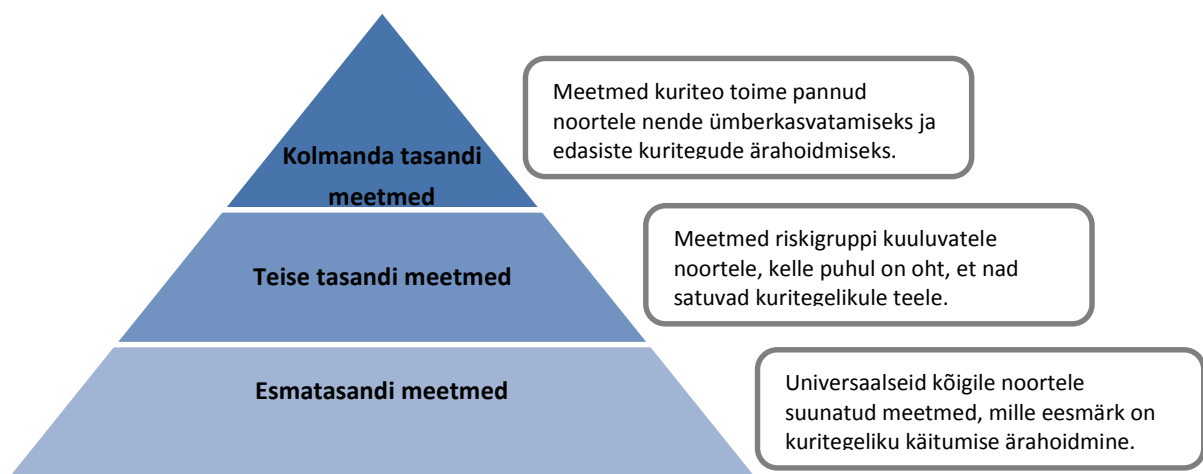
Kolmanda tasandi meetmed

Meetmed kuriteo toime pannud noortele nende ümberkasvatamiseks ja edasiste kuritegude ärahoidmiseks.

Teise tasandi meetmed

Meetmed riskigruppi kuuluvatele noortele, kelle puhul on oht, et nad satuvad kuritegelikule teele.

Esmatasandi meetmed

Universaalseid kõigile noortele suunatud meetmed, mille eesmärk on kuritegeliku käitumise ärahoidmine.